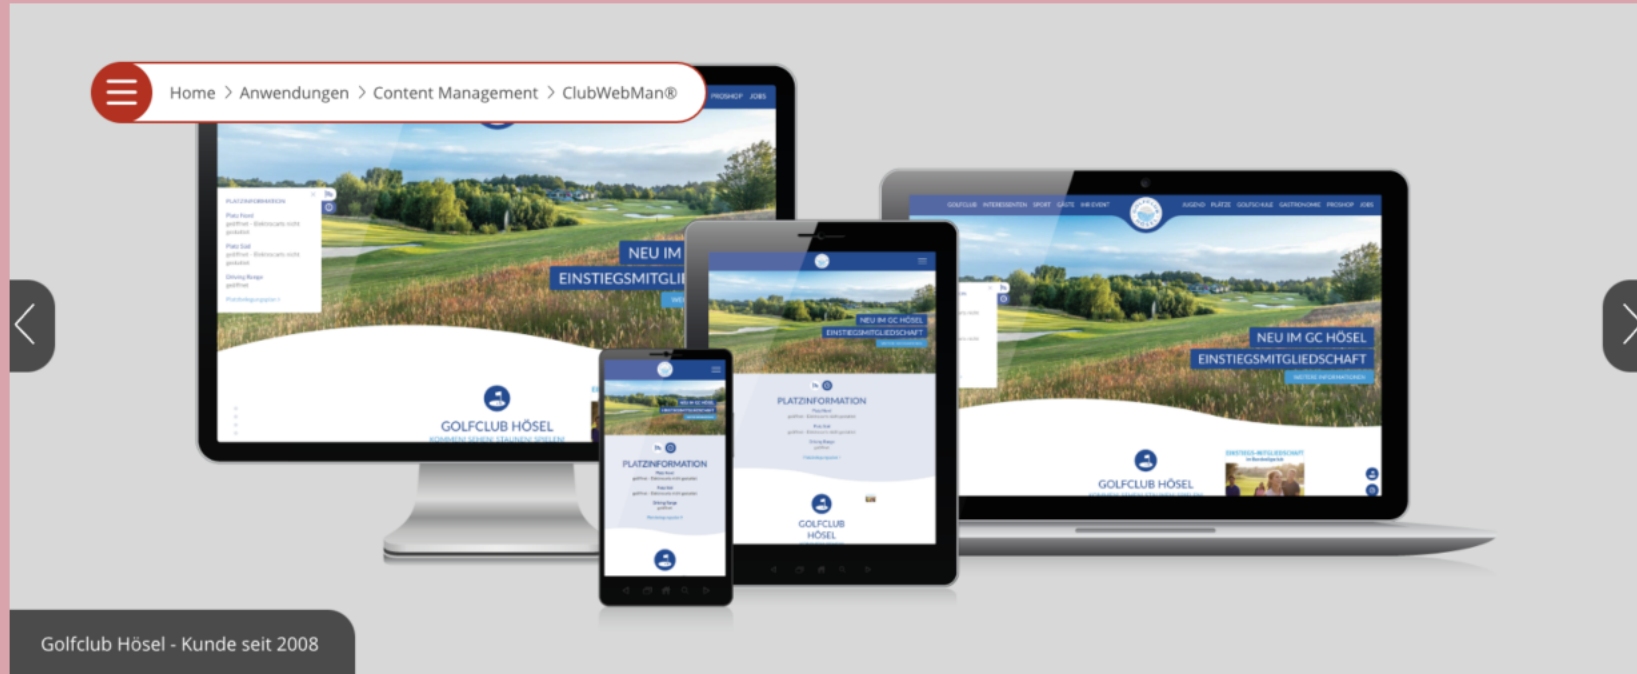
Home > Anwendungen > Content Management > ClubWebMan®

PROSHOP JOBS

PLATZINFORMATION

NEU IM

EINSTIEGSMITGLI

GOLFCLUB HÖSEL

NEU IM GC HÖSEL

EINSTIEGSMITGLIEDSCHAFT

PLATZINFORMATION

GOLFCLUB HÖSEL

PLATZINFORMATION

NEU IM GC HÖSEL

EINSTIEGSMITGLIEDSCHAFT

GOLFCLUB HÖSEL

Golfclub Hösel - Kunde seit 2008